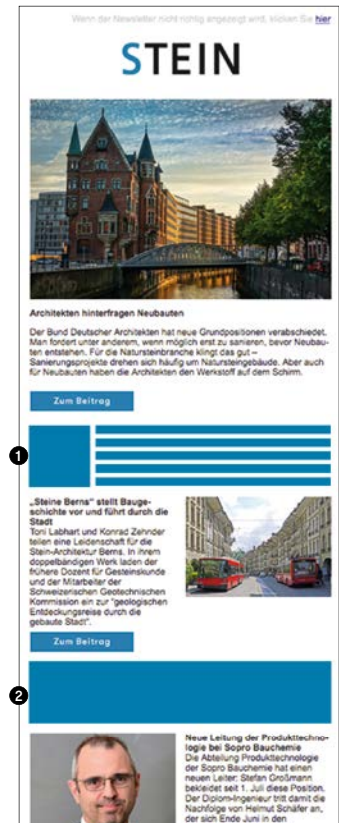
Wenn der Newsletter nicht richtig angezeigt wird, klicken Sie hier

STEIN

Architekten hinterfragen Neubauten

Der Bund Deutscher Architekten hat neue Grundpositionen verabschiedet. Man fordert unter anderem, wenn möglich erst zu sanieren, bevor Neubauten entstehen. Für die Natursteinbranche klingt das gut – Sanierungsprojekte drehen sich häufig um Natursteingebäude. Aber auch für Neubauten haben die Architekten den Werkstoff auf dem Schirm.

Zum Beitrag

1

„Steine Berns" stellt Baugeschichte vor und führt durch die Stadt
Toni Labhart und Konrad Zehnder teilen eine Leidenschaft für die Stein-Architektur Berns. In ihrem doppelbändigen Werk laden der frühere Dozent für Gesteinskunde und der Mitarbeiter der Schweizerischen Geotechnischen Kommission ein zur "geologischen Entdeckungsreise durch die gebaute Stadt".

Zum Beitrag

2

Neue Leitung der Produkttechnologie bei Sopro Bauchemie
Die Abteilung Produkttechnologie der Sopro Bauchemie hat einen neuen Leiter: Stefan Großmann bekleidet seit 1. Juli diese Position. Der Diplom-Ingenieur tritt damit die Nachfolge von Helmut Schäfer an, der sich Ende Juni in den